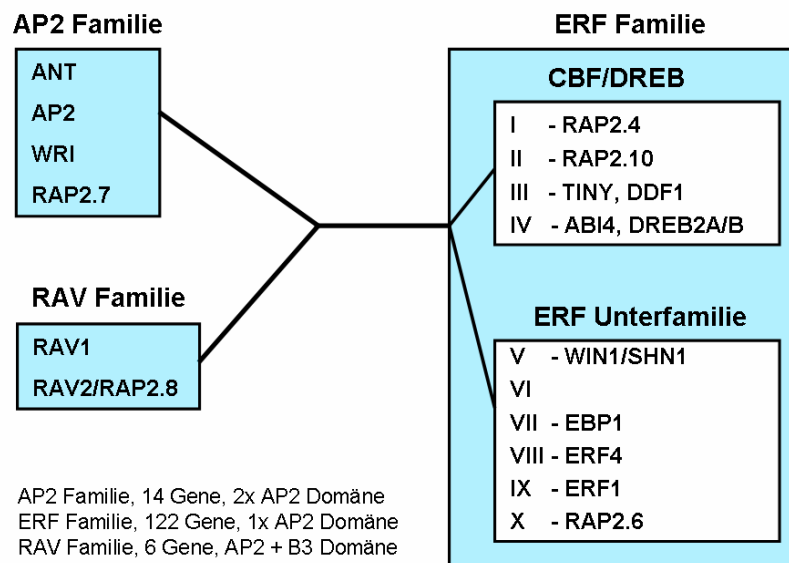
AP2 Familie

ANT
AP2
WRI
RAP2.7

RAV Familie

RAV1
RAV2/RAP2.8

ERF Familie

CBF/DREB

I - RAP2.4
II - RAP2.10
III - TINY, DDF1
IV - ABI4, DREB2A/B

ERF Unterfamilie

V - WIN1/SHN1
VI
VII - EBP1
VIII - ERF4
IX - ERF1
X - RAP2.6

AP2 Familie, 14 Gene, 2x AP2 Domäne
ERF Familie, 122 Gene, 1x AP2 Domäne
RAV Familie, 6 Gene, AP2 + B3 Domäne